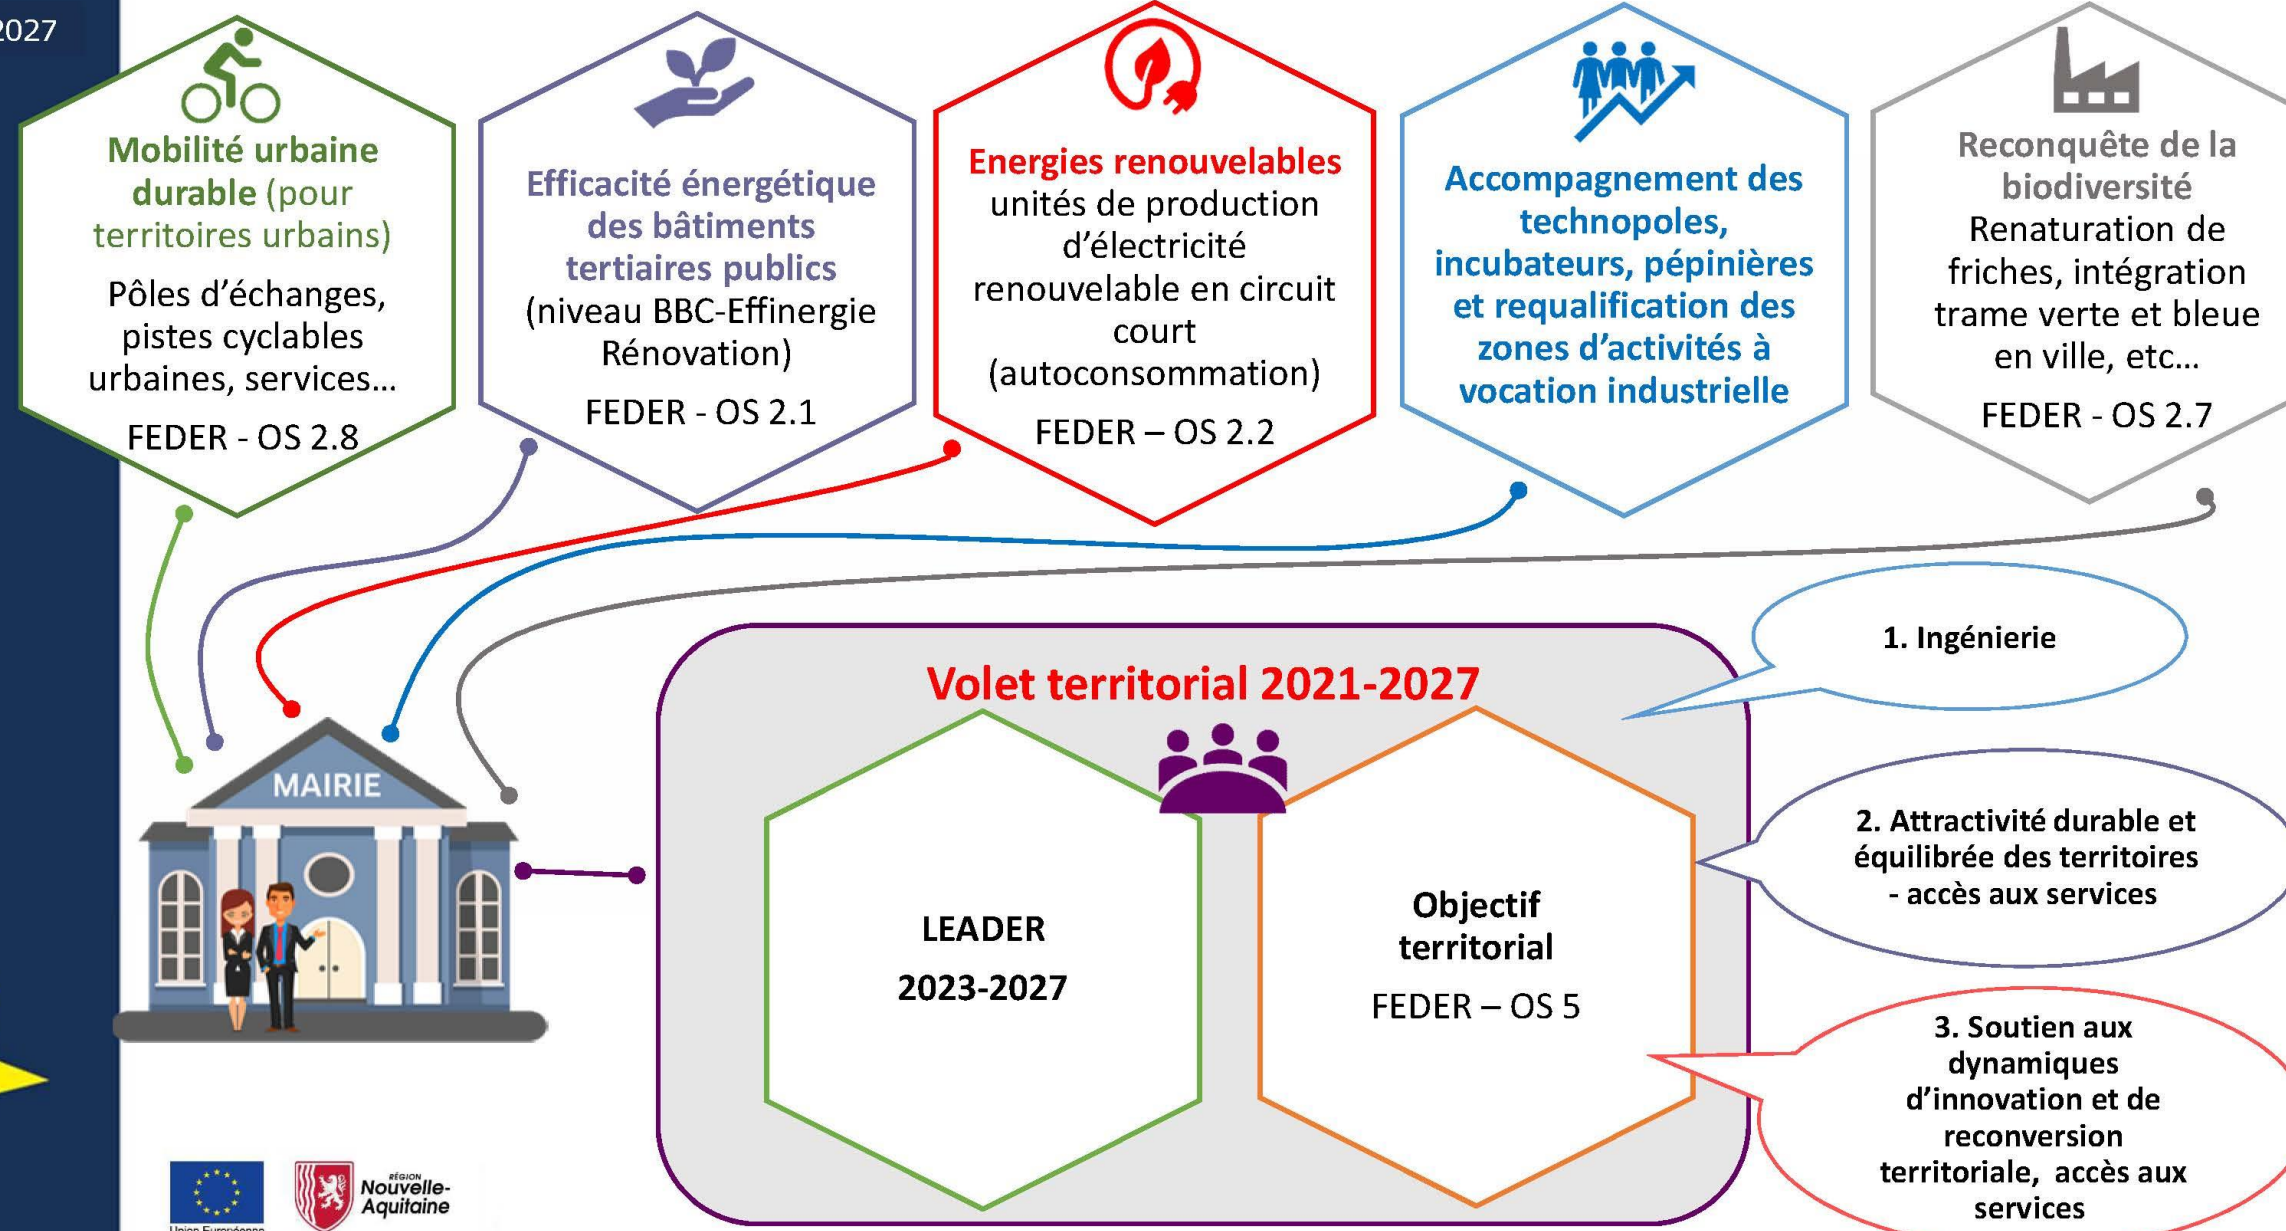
2027

Mobilité urbaine durable (pour territoires urbains)
Pôles d'échanges, pistes cyclables urbaines, services…
FEDER - OS 2.8

Efficacité énergétique des bâtiments tertiaires publics
(niveau BBC-Effinergie Rénovation)
FEDER - OS 2.1

Energies renouvelables
unités de production d'électricité renouvelable en circuit court (autoconsommation)
FEDER – OS 2.2

Accompagnement des technopoles, incubateurs, pépinières et requalification des zones d'activités à vocation industrielle

Reconquête de la biodiversité
Renaturation de friches, intégration trame verte et bleue en ville, etc…
FEDER - OS 2.7

MAIRIE

Volet territorial 2021-2027

LEADER
2023-2027

Objectif territorial
FEDER – OS 5

1. Ingénierie

2. Attractivité durable et équilibrée des territoires - accès aux services

3. Soutien aux dynamiques d'innovation et de reconversion territoriale, accès aux services

Union Européenne

RÉGION
Nouvelle-Aquitaine